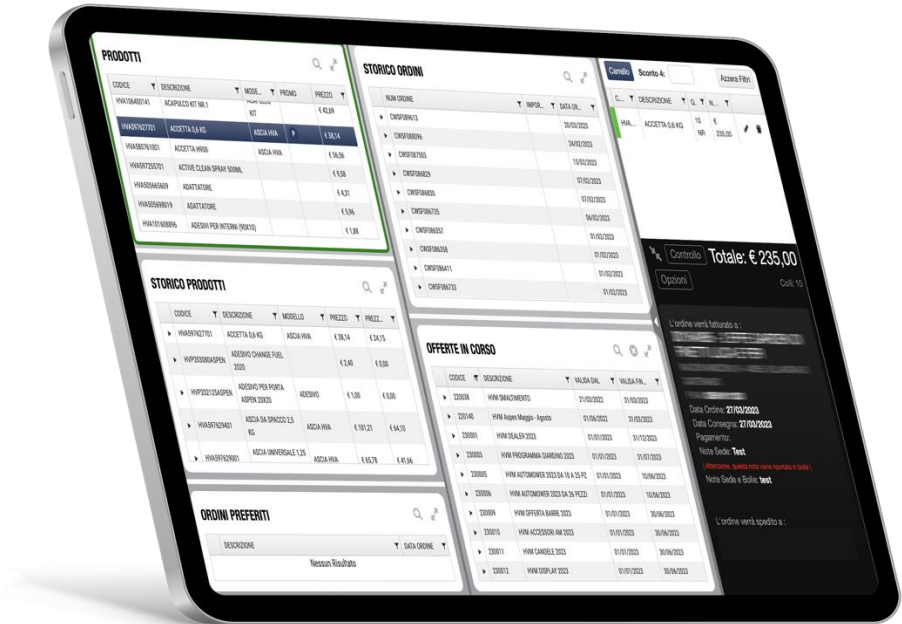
PRODOTTI

| CODICE | DESCRIZIONE | MODE... | PROMO | PREZZO |
|---|---|---|---|---|
| HVA106400141 | ACAPULCO KIT NR.1 | ACAPULCO KIT | | € 42,69 |
| HVA5976277701 | ACCETTA 0,6 KG | ASCIA HVA | P | € 38,14 |
| HVA5807610001 | ACCETTA H900 | ASCIA HVA | | € 56,56 |
| HVA5972557701 | ACTIVE CLEAN SPRAY 500ML | | | € 9,58 |
| HVA5056656609 | ADATTATORE | | | € 4,31 |
| HVA5056988019 | ADATTATORE | | | € 5,96 |
| HVA1016088896 | ADESIVI PER INTERNI (90X10) | | | € 1,88 |

STORICO ORDINI

| NUM ORDINE | IMPOR... | DATA OR... |
|---|---|---|
| CWSF086613 | | 20/03/2023 |
| CWSF088096 | | 24/03/2023 |
| CWSF087503 | | 15/02/2023 |
| CWSF086829 | | 07/02/2023 |
| CWSF086830 | | 07/02/2023 |
| CWSF086735 | | 06/02/2023 |
| CWSF086057 | | 01/02/2023 |
| CWSF086358 | | 01/02/2023 |
| CWSF086411 | | 01/02/2023 |
| CWSF086733 | | 01/02/2023 |

Carrello Sconto 4: Azzera Filtri

| C... | DESCRIZIONE | Q... | N... |
|---|---|---|---|
| HVA... | ACCETTA 0,6 KG | 10 NR | € 235,00 |

Controllo Totale: € 235,00
Opzioni Colli: 10

L'ordine verrà fatturato a :
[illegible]

Data Ordine: 27/03/2023
Data Consegna: 27/03/2023
Pagamento:
Note Sede: Test
L'attenzione, questa nota viene riportata in bolla
Note Sede e Bolle: test

L'ordine verrà spedito a :

STORICO PRODOTTI

| CODICE | DESCRIZIONE | MODELLO | PREZZO | PREZZ... |
|---|---|---|---|---|
| HVA5976277701 | ACCETTA 0,6 KG | ASCIA HVA | € 38,14 | € 34,15 |
| HVP2030804SPEN | ADESIVO CHANGE FUEL 2020 | | € 2,40 | € 0,00 |
| HVP202125ASPEN | ADESIVO PER PORTA ASPEN 20X20 | ADESIVO | € 1,00 | € 0,00 |
| HVA5976294001 | ASCIA DA SPACCO 2,5 KG | ASCIA HVA | € 101,21 | € 64,10 |
| HVA5976290001 | ASCIA UNIVERSALE 1,25 | ASCIA HVA | € 65,78 | € 41,66 |

OFFERTE IN CORSO

| CODICE | DESCRIZIONE | VALIDA DAL | VALIDA FIN... |
|---|---|---|---|
| 220038 | HVM SMALTIMENTO | 21/03/2022 | 31/03/2023 |
| 220140 | HVM Aspen Maggio - Agosto | 01/06/2022 | 31/03/2023 |
| 230001 | HVM DEALER 2023 | 01/01/2023 | 31/12/2023 |
| 230003 | HVM PROGRAMMA GIARDINO 2023 | 01/01/2023 | 31/03/2023 |
| 230005 | HVM AUTOMOWER 2023 DA 10 A 25 PZ | 01/01/2023 | 10/06/2023 |
| 230006 | HVM AUTOMOWER 2023 DA 26 PEZZI | 01/01/2023 | 10/06/2023 |
| 230009 | HVM OFFERTA BARRE 2023 | 01/01/2023 | 30/06/2023 |
| 230010 | HVM ACCESSORI AM 2023 | 01/01/2023 | 31/03/2023 |
| 230011 | HVM CANDELE 2023 | 01/01/2023 | 30/06/2023 |
| 230012 | HVM DISPLAY 2023 | 01/01/2023 | 30/06/2023 |

ORDINI PREFERITI

| DESCRIZIONE | DATA ORDINE |
|---|---|
| Nessun Risultato | |